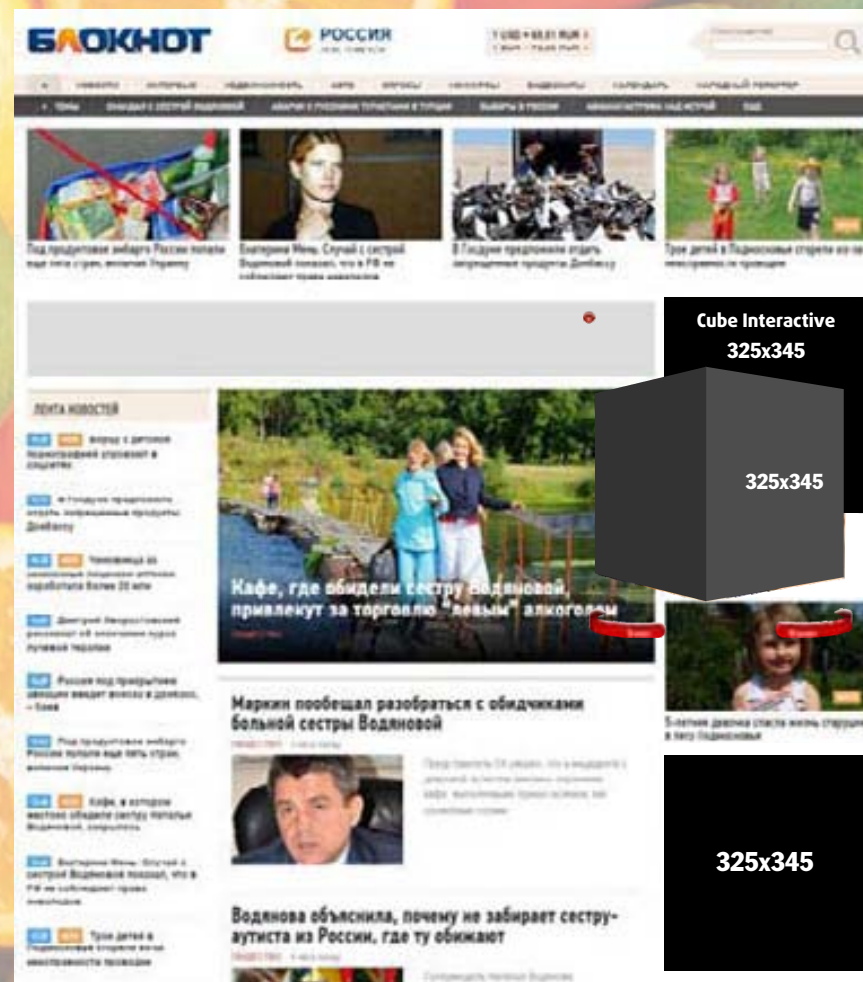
БЛОКНОТ

РОССИЯ

Под продуктовое эмбарго России попали еще пять стран, включая Украину

Екатерина Мень. Случай с сестрой Водяновой показал, что в РФ не соблюдают права инвалидов

В Госдуме предложили отдать запрещенные продукты Донбассу

Трое детей в Подмосковье сгорели из-за неисправности проводки

Cube Interactive
325x345

325x345

ЛЕНТА НОВОСТЕЙ

Кафе, где обидели сестру Водяновой, привлекут за торговлю "левым" алкоголем

Маркин пообещал разобраться с обидчиками больной сестры Водяновой

5-летняя девочка спасла жизнь старушки в лесу Подмосковья

325x345

Водянова объяснила, почему не забирает сестру-аутиста из России, где ту обижают

Трое детей в Подмосковье сгорели из-за неисправности проводки